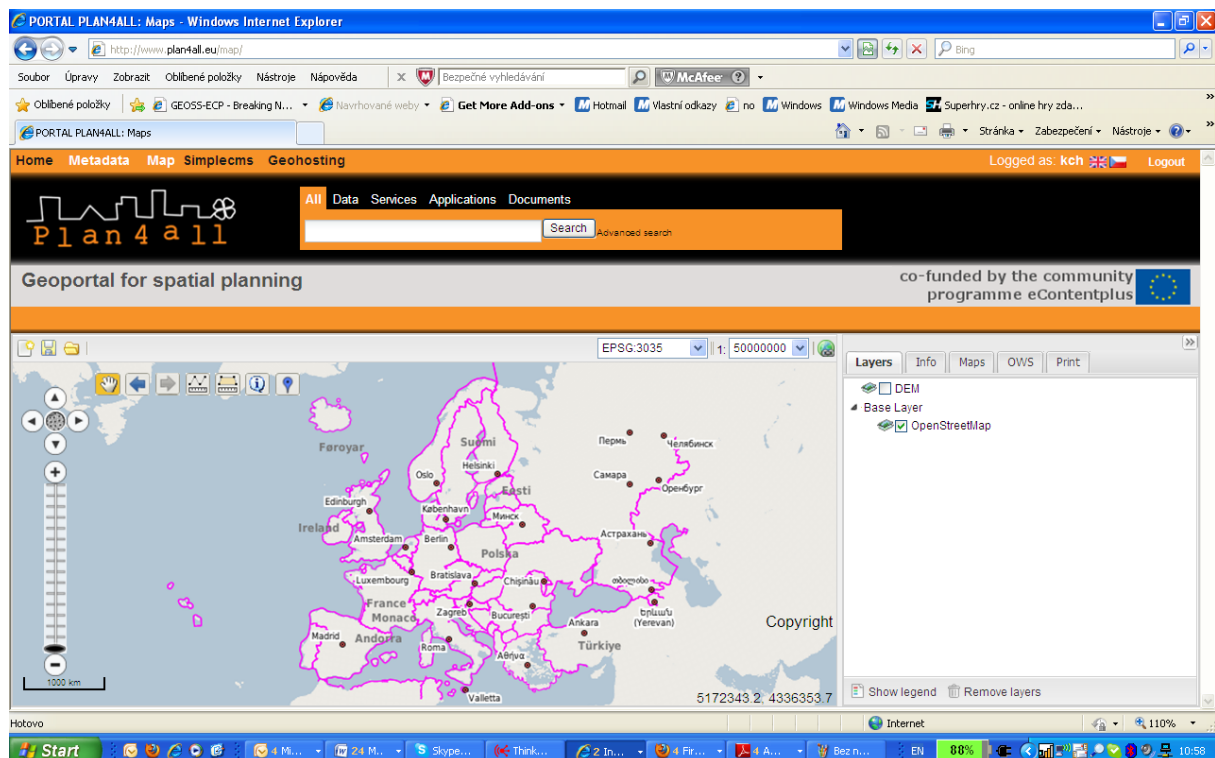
PORTAL PLAN4ALL: Maps - Windows Internet Explorer

http://www.plan4all.eu/map/

Bing

Soubor Úpravy Zobrazit Oblíbené položky Nástroje Nápověda

Bezpečné vyhledávání

McAfee

Oblíbené položky GEOSS-ECP - Breaking N... Navrhované weby Get More Add-ons Hotmail Vlastní odkazy no Windows Windows Media Superhry.cz - online hry zda...

PORTAL PLAN4ALL: Maps

Stránka Zabezpečení Nástroje

Home Metadata Map Simplecms Geohosting

Logged as: kch Logout

Plan4all

All Data Services Applications Documents

Search Advanced search

Geoportal for spatial planning

co-funded by the community programme eContentplus

EPSG:3035 1: 50000000

Layers Info Maps OWS Print

DEM
Base Layer
OpenStreetMap

Føroyar Suomi Пермь Челябинск Oslo Helsinki Самара Оренбург Edinburgh Eesti København Минск Ireland Amsterdam Berlin Астрахань Polska Luxembourg Bratislava Chişinău France Monaco Zagreb București Andorra Madrid Roma Ankara Türkiye Αθήνα Valletta (Yerevan)

Copyright

1000 km

5172343.2, 4336353.7

Show legend Remove layers

Hotovo

Internet

110%

Start

4 Mi... 24 M... Skype... Think... 2 In... 4 Fir... 4 A... Bez n...

EN 88% 10:58